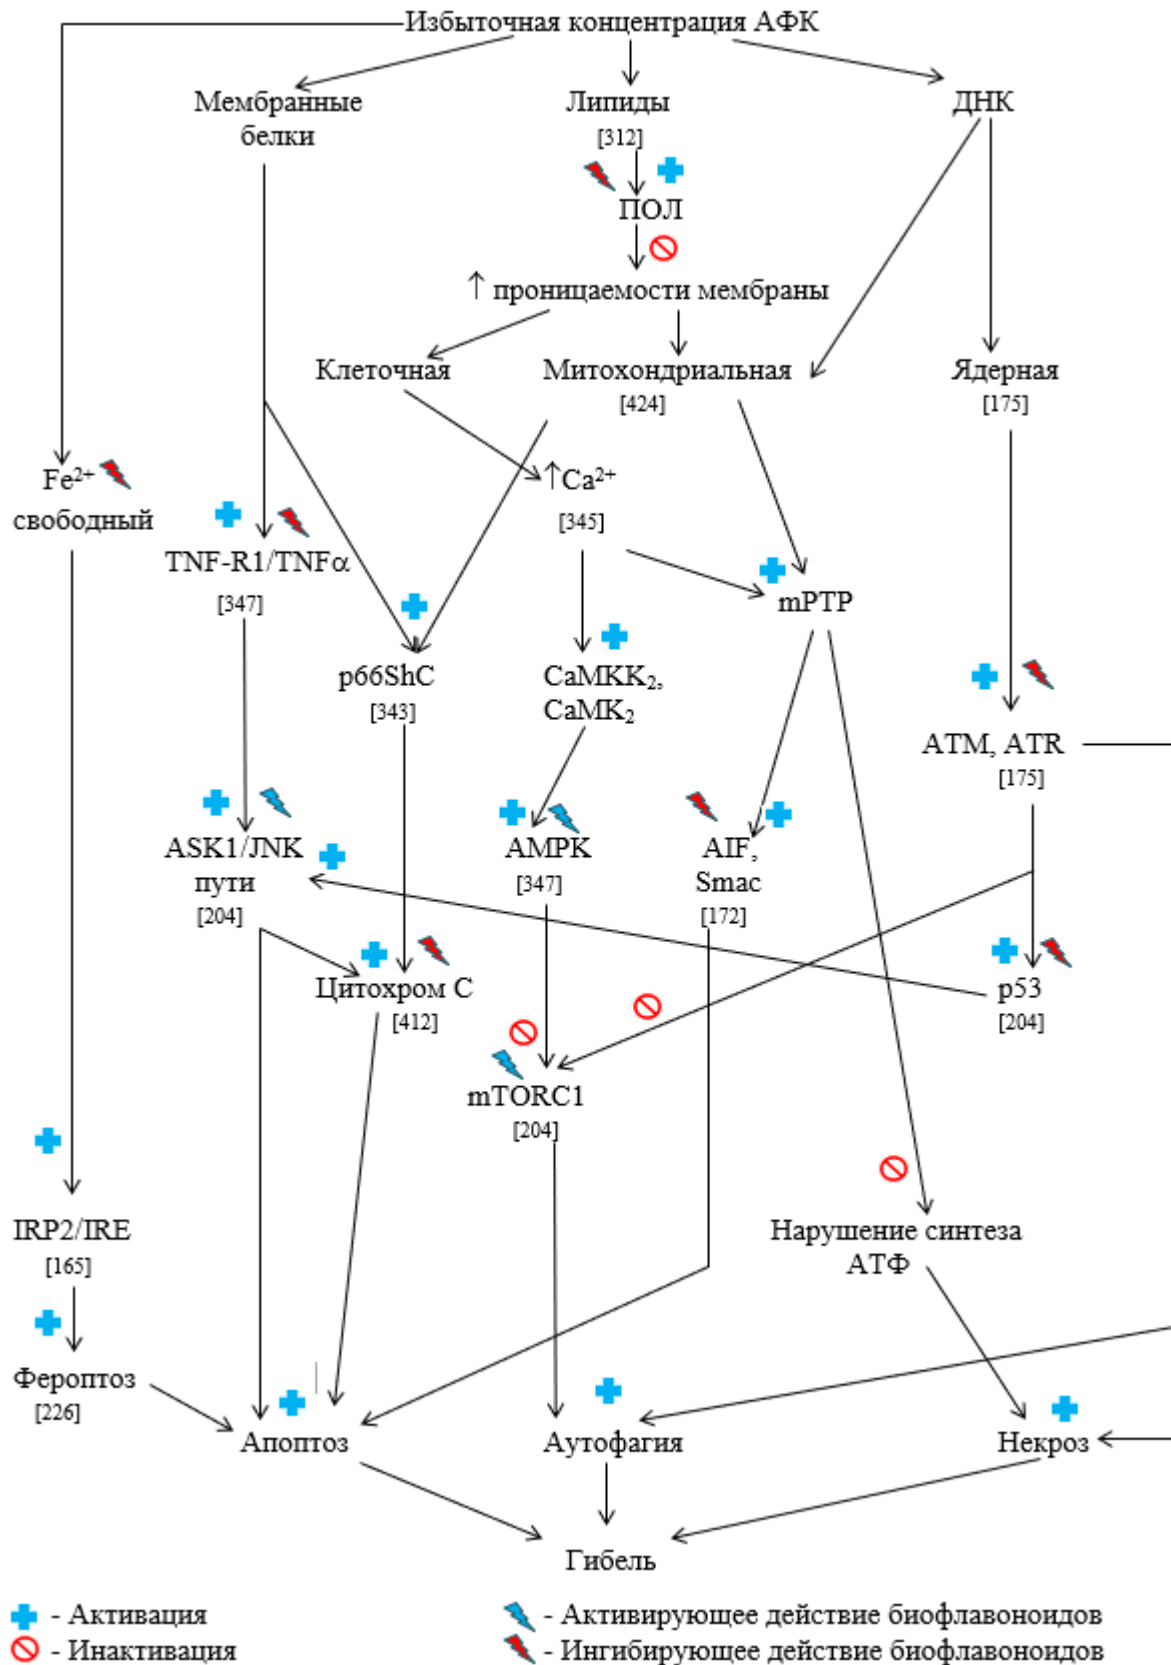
Избыточная концентрация АФК

Мембранные белки

Липиды [312]

ДНК

ПОЛ

↑ проницаемости мембраны

Клеточная

Митохондриальная [424]

Ядерная [175]

$Fe^{2+}$ свободный

↑$Ca^{2+}$ [345]

TNF-R1/TNFα [347]

mPTP

p66ShC [343]

$CaMKK_2$, $CaMK_2$

ATM, ATR [175]

ASK1/JNK пути [204]

AMPK [347]

AIF, Smac [172]

Цитохром С [412]

p53 [204]

mTORC1 [204]

IRP2/IRE [165]

Нарушение синтеза АТФ

Фероптоз [226]

Апоптоз

Аутофагия

Некроз

Гибель

- Активация
- Инактивация
- Активирующее действие биофлавоноидов
- Ингибирующее действие биофлавоноидов